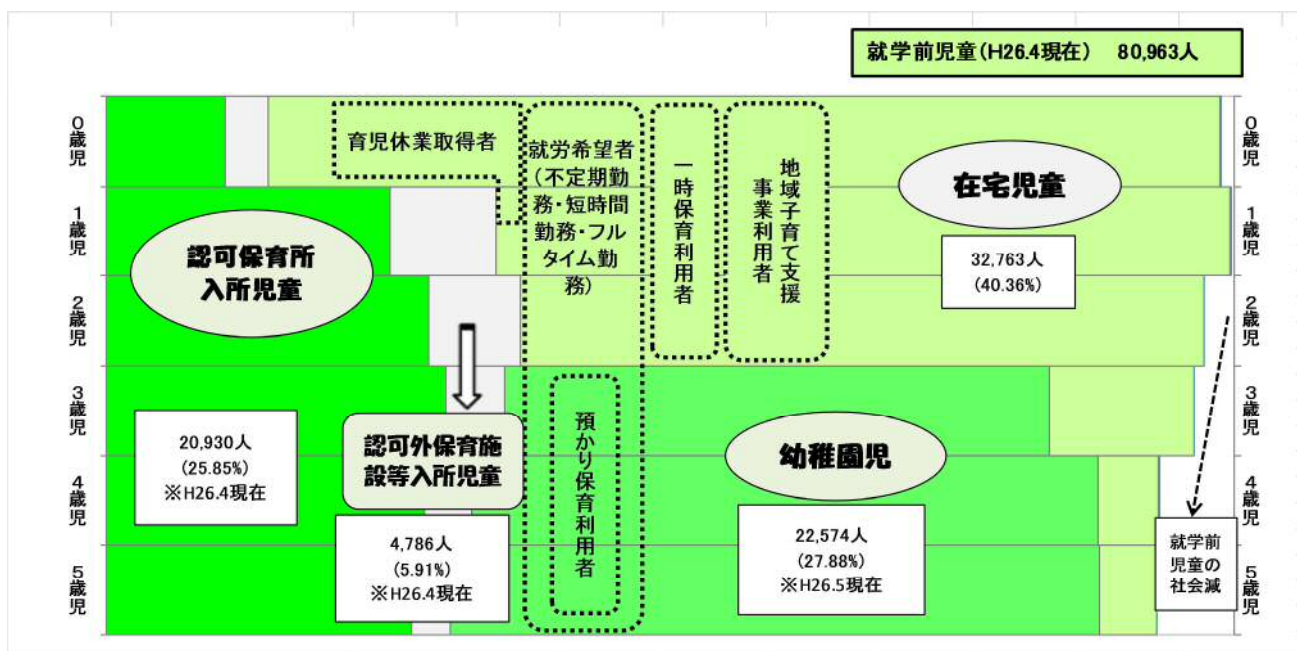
就学前児童(H26.4現在)　80,963人

0歳児
1歳児
2歳児
3歳児
4歳児
5歳児

育児休業取得者

就労希望者(不定期勤務・短時間勤務・フルタイム勤務)

一時保育利用者

地域子育て支援事業利用者

在宅児童

32,763人
(40.36%)

認可保育所入所児童

20,930人
(25.85%)
※H26.4現在

認可外保育施設等入所児童

4,786人
(5.91%)
※H26.4現在

預かり保育利用者

幼稚園児

22,574人
(27.88%)
※H26.5現在

就学前児童の社会減

0歳児
1歳児
2歳児
3歳児
4歳児
5歳児